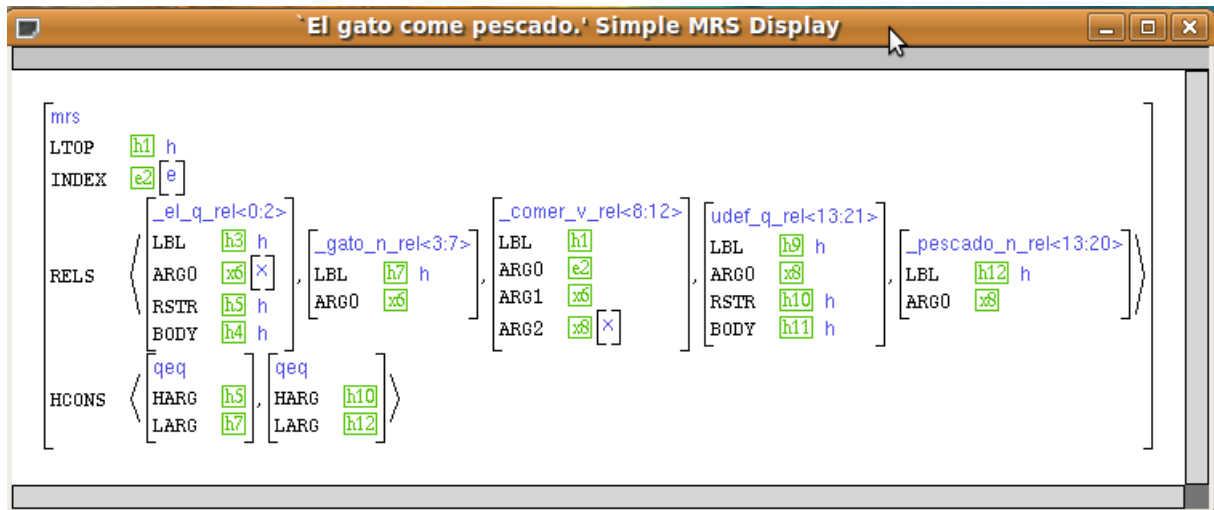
`El gato come pescado.' Simple MRS Display

mrs
LTOP h1 h
INDEX e2 e
RELS ⟨ _el_q_rel<0:2> LBL h3 h ARG0 x6 x RSTR h5 h BODY h4 h , _gato_n_rel<3:7> LBL h7 h ARG0 x6 , _comer_v_rel<8:12> LBL h1 ARG0 e2 ARG1 x6 ARG2 x8 x , udef_q_rel<13:21> LBL h9 h ARG0 x8 RSTR h10 h BODY h11 h , _pescado_n_rel<13:20> LBL h12 h ARG0 x8 ⟩
HCONS ⟨ qeq HARG h5 LARG h7 , qeq HARG h10 LARG h12 ⟩